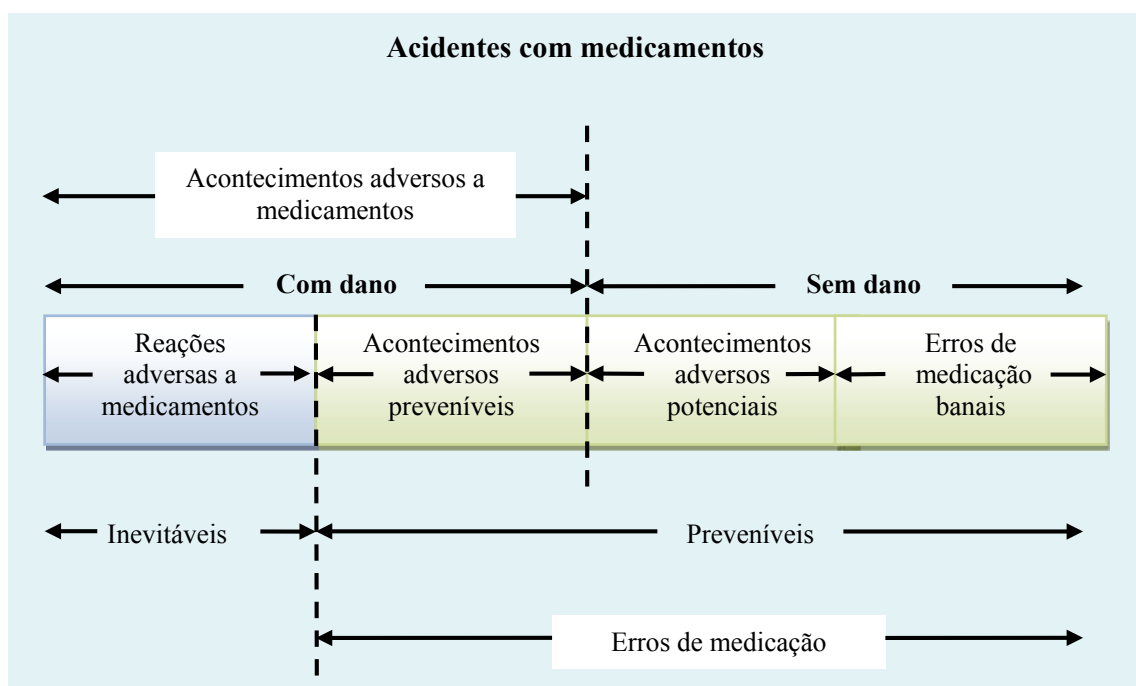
Acidentes com medicamentos

Acontecimentos adversos a medicamentos

Com dano

Sem dano

Reações adversas a medicamentos

Acontecimentos adversos preveníveis

Acontecimentos adversos potenciais

Erros de medicação banais

Inevitáveis

Preveníveis

Erros de medicação